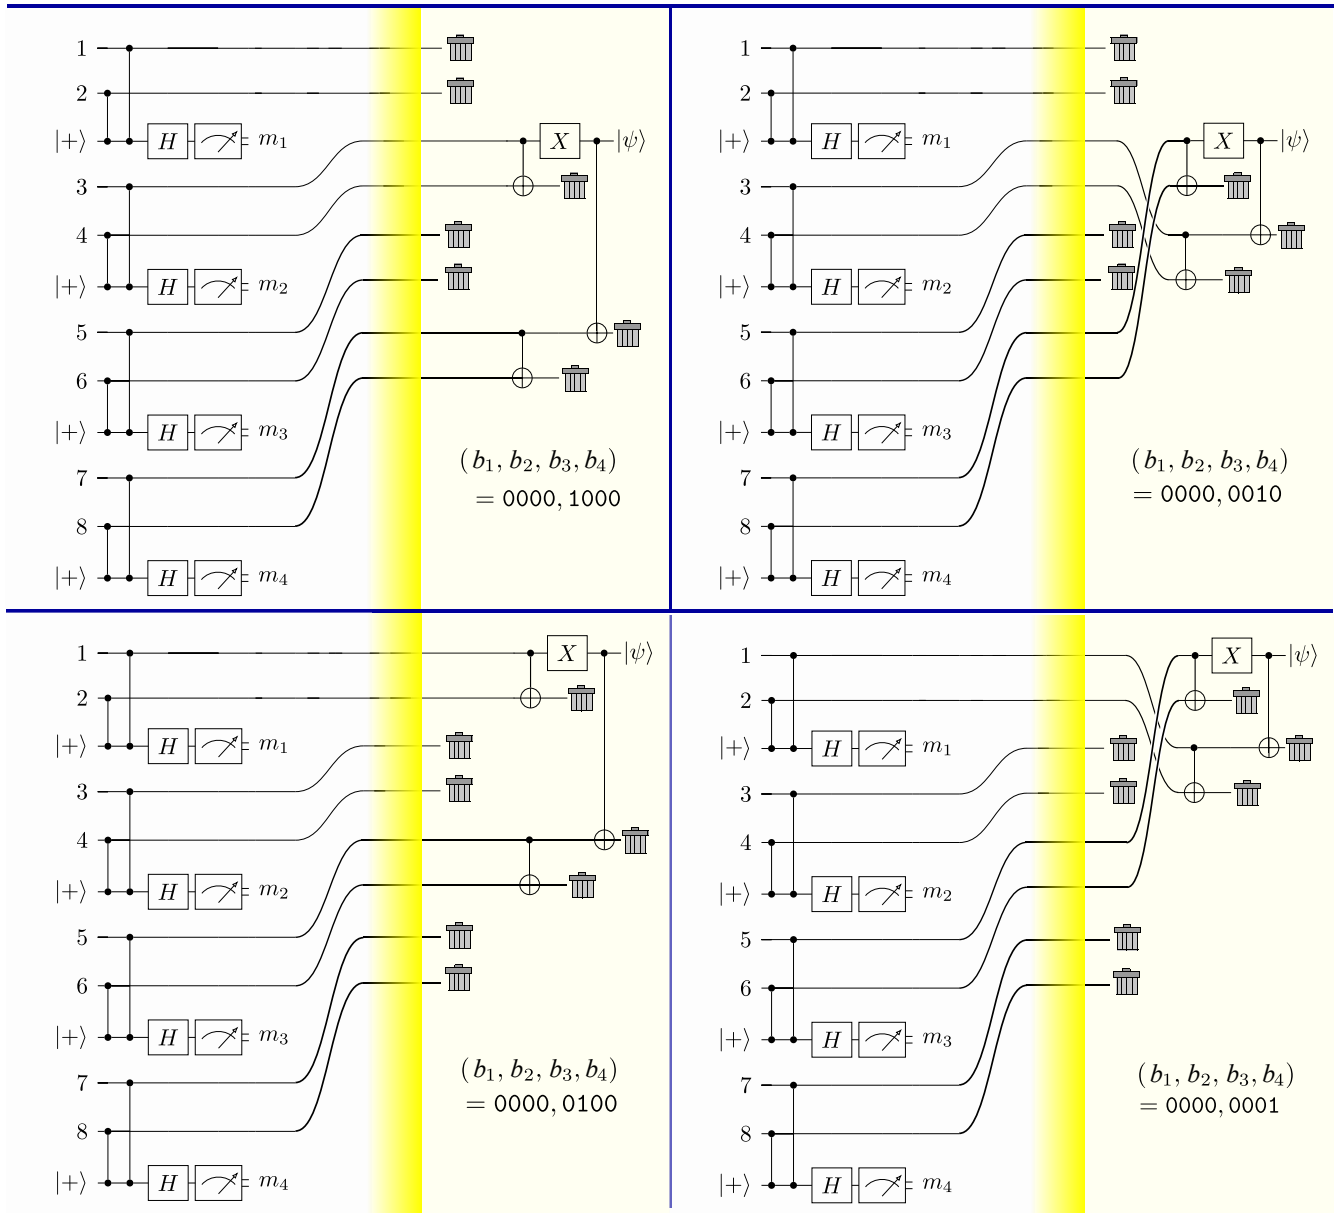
1
2
$|+\rangle$ $H$ $m_1$
3
4
$|+\rangle$ $H$ $m_2$
5
6
$|+\rangle$ $H$ $m_3$
7
8
$|+\rangle$ $H$ $m_4$
$X$ $|\psi\rangle$
$(b_1, b_2, b_3, b_4)$
$= 0000, 1000$

1
2
$|+\rangle$ $H$ $m_1$
3
4
$|+\rangle$ $H$ $m_2$
5
6
$|+\rangle$ $H$ $m_3$
7
8
$|+\rangle$ $H$ $m_4$
$X$ $|\psi\rangle$
$(b_1, b_2, b_3, b_4)$
$= 0000, 0010$

1
2
$|+\rangle$ $H$ $m_1$
3
4
$|+\rangle$ $H$ $m_2$
5
6
$|+\rangle$ $H$ $m_3$
7
8
$|+\rangle$ $H$ $m_4$
$X$ $|\psi\rangle$
$(b_1, b_2, b_3, b_4)$
$= 0000, 0100$

1
2
$|+\rangle$ $H$ $m_1$
3
4
$|+\rangle$ $H$ $m_2$
5
6
$|+\rangle$ $H$ $m_3$
7
8
$|+\rangle$ $H$ $m_4$
$X$ $|\psi\rangle$
$(b_1, b_2, b_3, b_4)$
$= 0000, 0001$